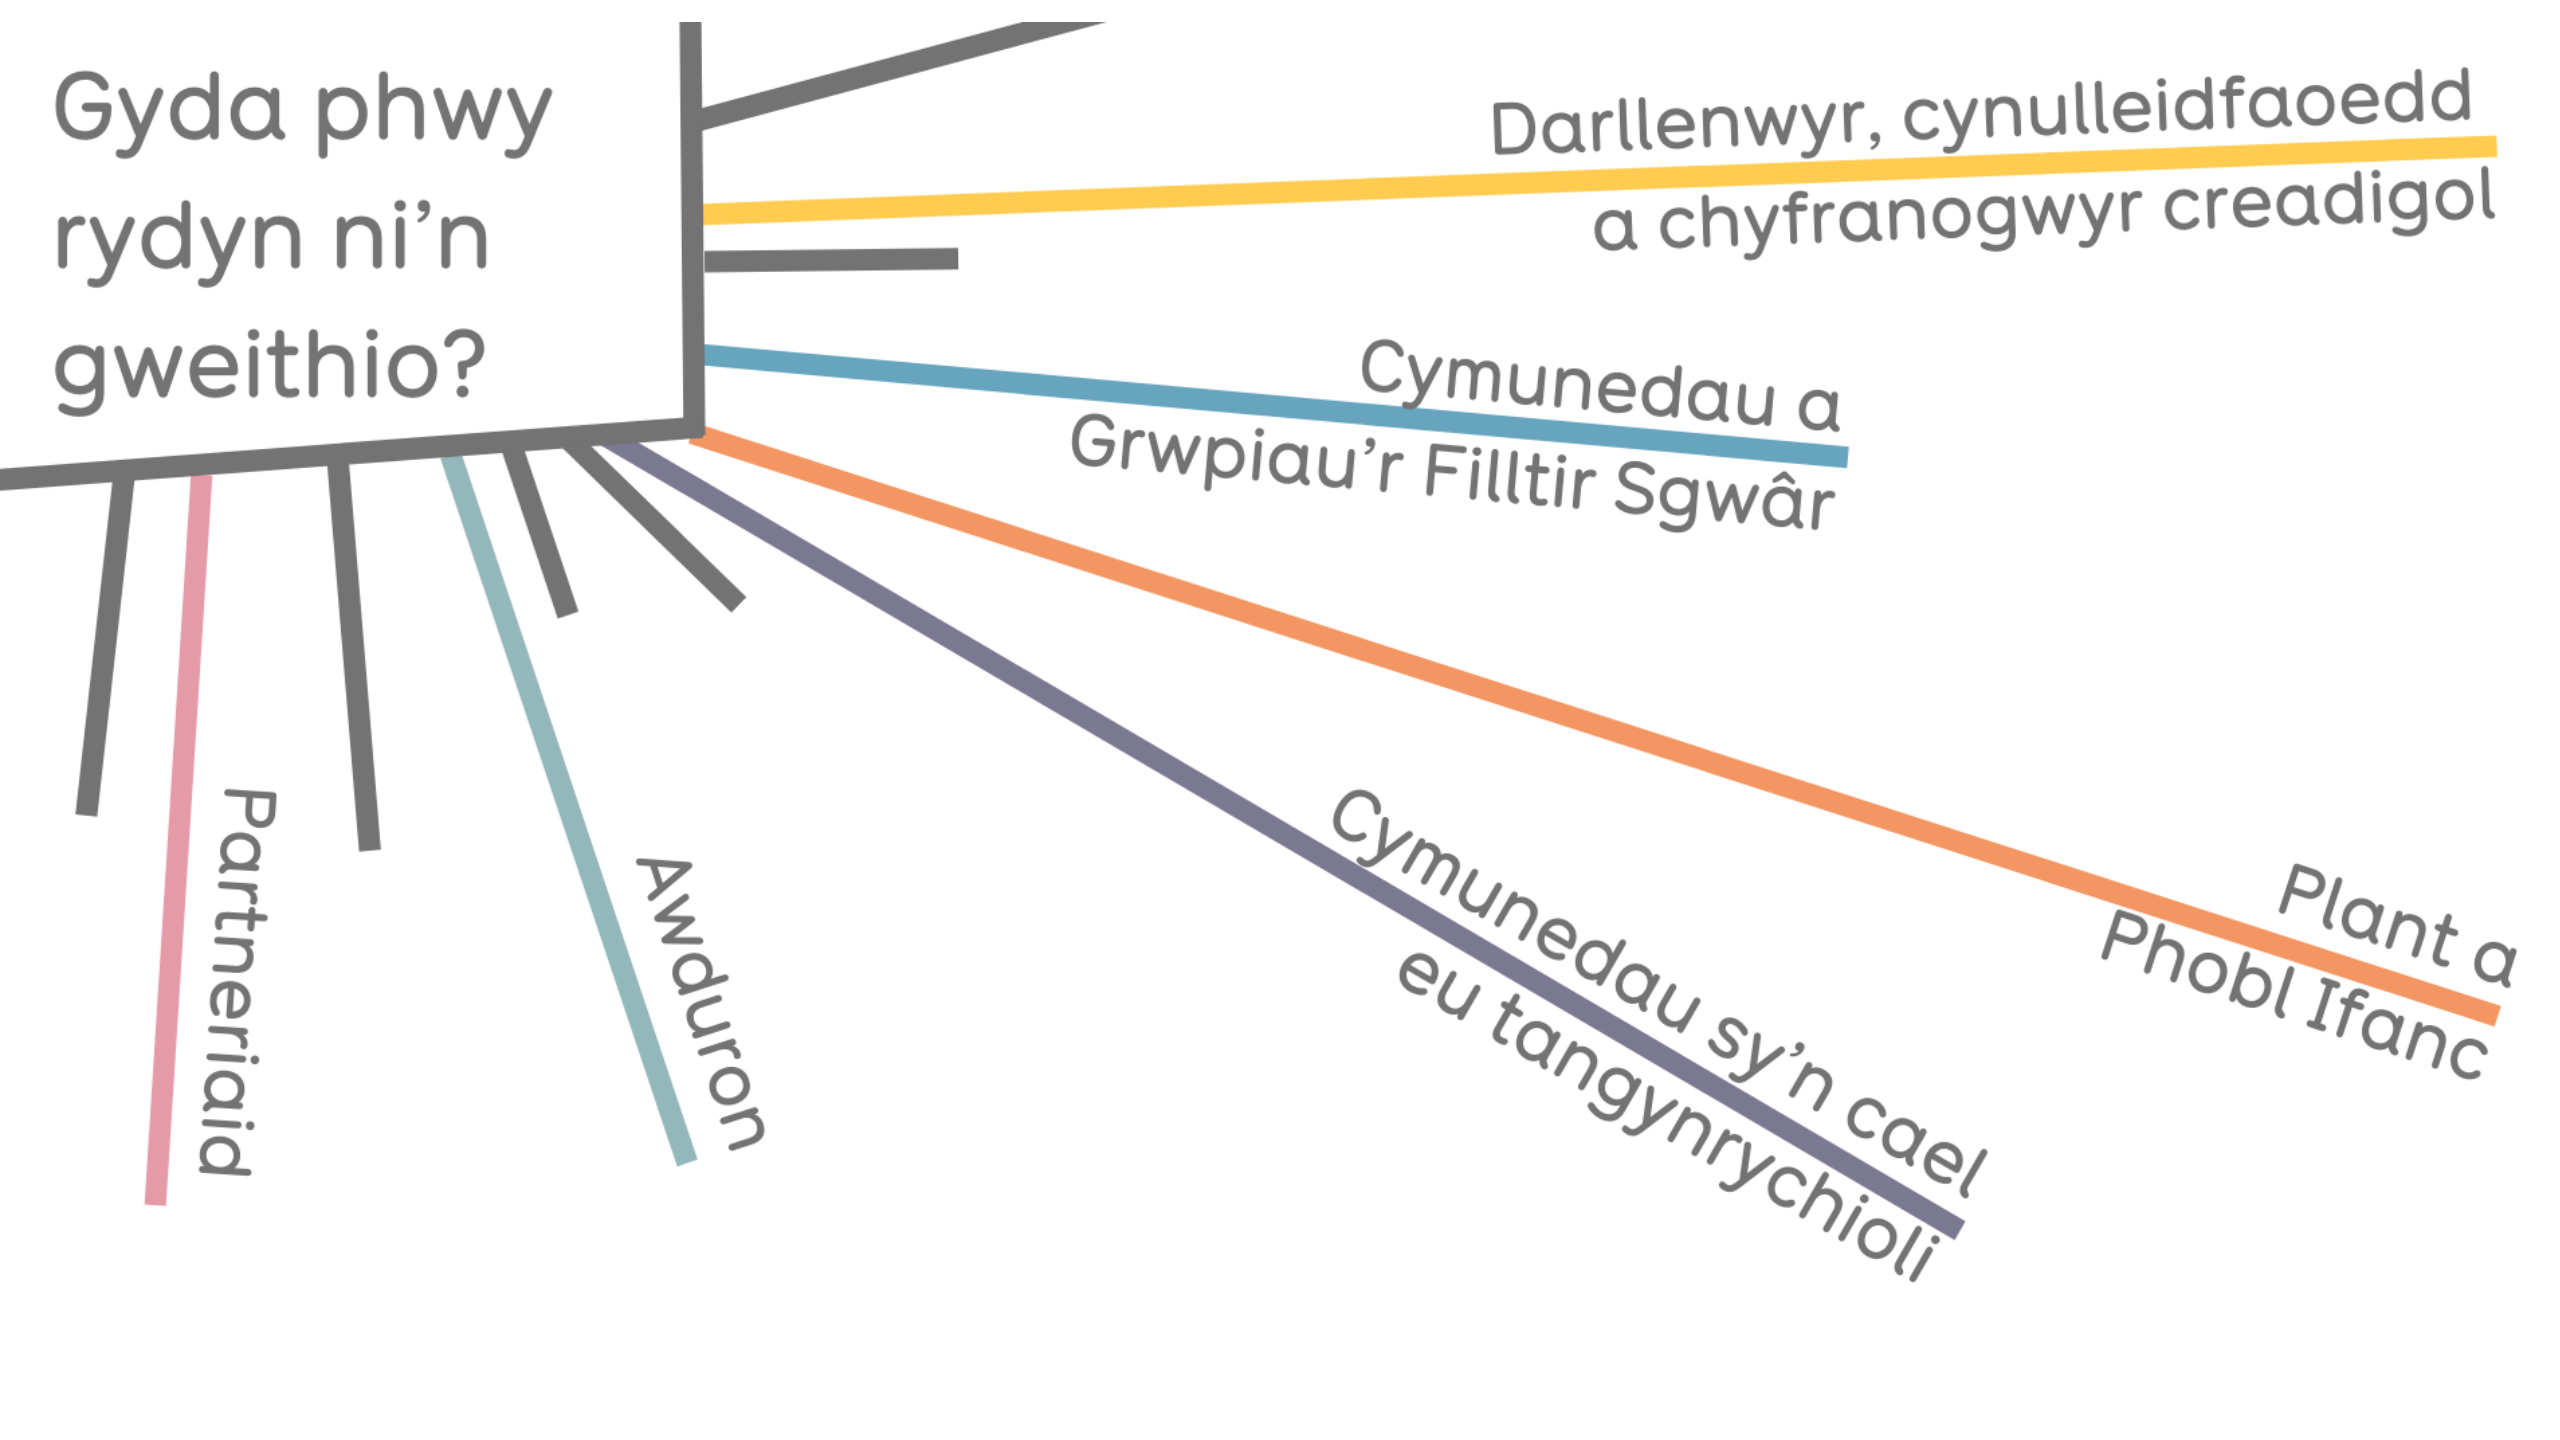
Gyda phwy rydyn ni'n gweithio?

Darllenwyr, cynulleidfaoedd a chyfranogwyr creadigol

Cymunedau a Grwpiau'r Filltir Sgwâr

Plant a Phobl Ifanc

Cymunedau sy'n cael eu tangynrychioli

Awduron

Partneriaid